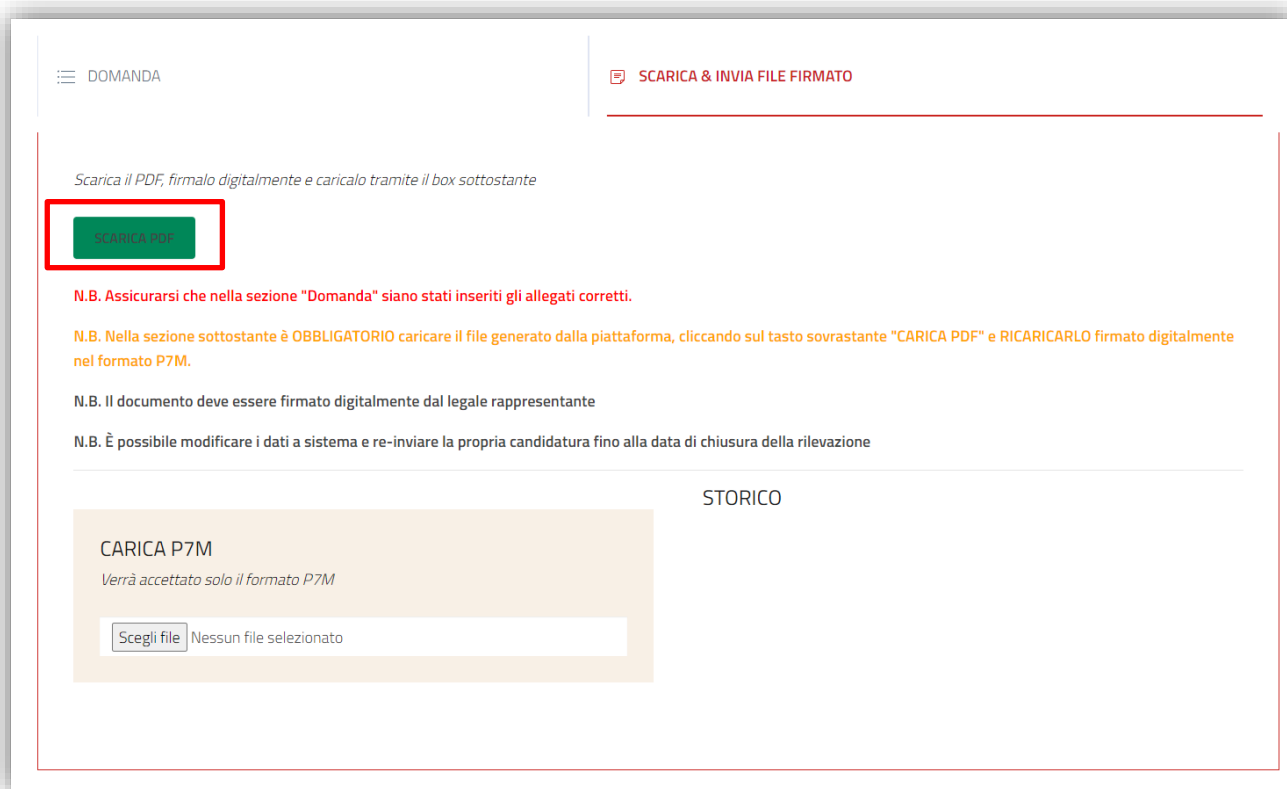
DOMANDA

SCARICA & INVIA FILE FIRMATO

Scarica il PDF, firmalo digitalmente e caricalo tramite il box sottostante

SCARICA PDF

N.B. Assicurarsi che nella sezione "Domanda" siano stati inseriti gli allegati corretti.

N.B. Nella sezione sottostante è OBBLIGATORIO caricare il file generato dalla piattaforma, cliccando sul tasto sovrastante "CARICA PDF" e RICARICARLO firmato digitalmente nel formato P7M.

N.B. Il documento deve essere firmato digitalmente dal legale rappresentante

N.B. È possibile modificare i dati a sistema e re-inviare la propria candidatura fino alla data di chiusura della rilevazione

CARICA P7M

Verrà accettato solo il formato P7M

Scegli file Nessun file selezionato

STORICO